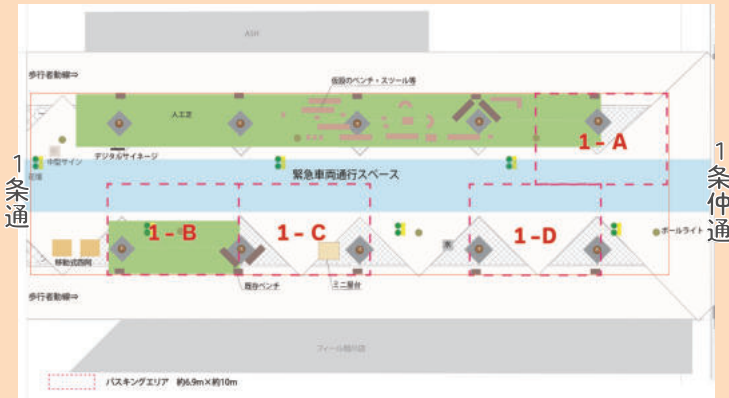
ASH

歩行者動線⇒

仮設のベンチ・スツール等

人工芝

中型サイン

デジタルサイネージ

花壇

1条通

1 - A

緊急車両通行スペース

1条仲通

1 - B

1 - C

1 -D

ポールライト

移動式西岡

既存ベンチ

ミニ屋台

歩行者動線⇒

フィール旭川店

バスキングエリア 約6.9m×約10m